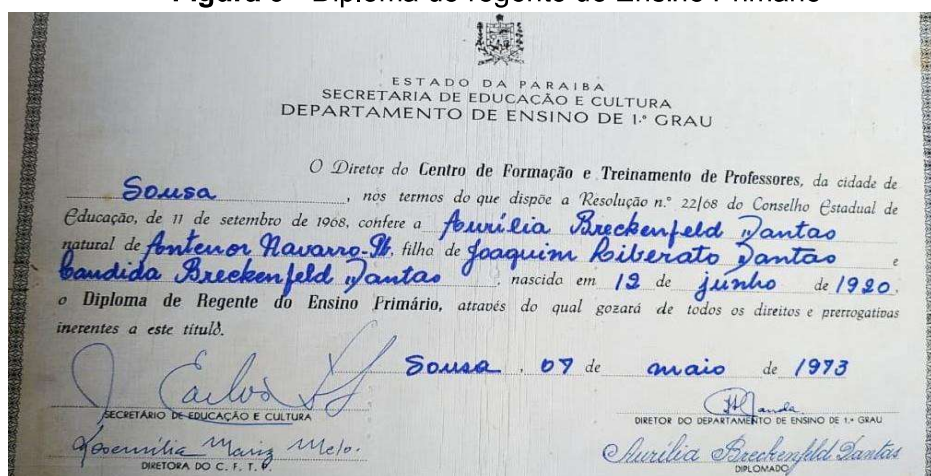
Figura 5 - Diploma de regente do Ensino Primário

ESTADO DA PARAIBA
SECRETARIA DE EDUCAÇÃO E CULTURA
DEPARTAMENTO DE ENSINO DE 1.º GRAU

O Diretor do Centro de Formação e Treinamento de Professores, da cidade de Sousa, nos termos do que dispõe a Resolução n.º 22/68 do Conselho Estadual de Educação, de 11 de setembro de 1968, confere a Aurilia Breckenfeld Dantas natural de Antenor Navarro-Pb, filho de Joaquim Liberato Dantas e Candida Breckenfeld Dantas, nascida em 12 de junho de 1920, o Diploma de Regente do Ensino Primário, através do qual gozará de todos os direitos e prerrogativas inerentes a este titulo.

Sousa, 07 de maio de 1973

Carlos
SECRETÁRIO DE EDUCAÇÃO E CULTURA

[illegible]
DIRETOR DO DEPARTAMENTO DE ENSINO DE 1.º GRAU

Rosemilia Maria Melo
DIRETORA DO C. F. T. P.

Aurilia Breckenfeld Dantas
DIPLOMADO